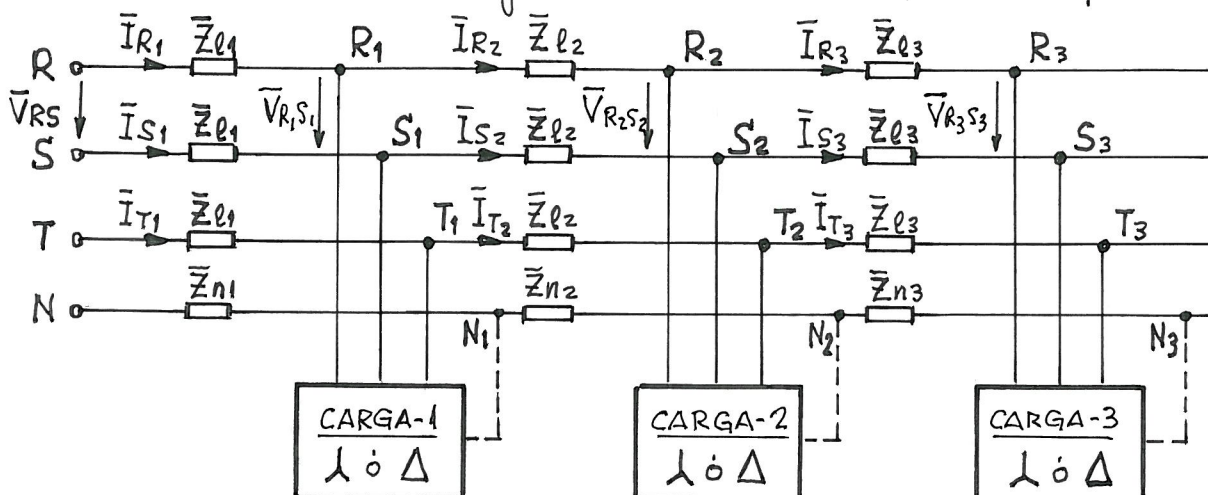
R
$\bar{V}_{RS}$
S
T
N

$\bar{I}_{R1}$ $\bar{\bar{Z}}_{\ell 1}$
$\bar{I}_{S1}$ $\bar{\bar{Z}}_{\ell 1}$
$\bar{I}_{T1}$ $\bar{\bar{Z}}_{\ell 1}$
$\bar{\bar{Z}}_{n1}$

$R_1$
$\bar{V}_{R_1S_1}$
$S_1$
$T_1$
$N_1$

$\bar{I}_{R2}$ $\bar{\bar{Z}}_{\ell 2}$
$\bar{I}_{S2}$ $\bar{\bar{Z}}_{\ell 2}$
$\bar{I}_{T2}$ $\bar{\bar{Z}}_{\ell 2}$
$\bar{\bar{Z}}_{n2}$

$R_2$
$\bar{V}_{R_2S_2}$
$S_2$
$T_2$
$N_2$

$\bar{I}_{R3}$ $\bar{\bar{Z}}_{\ell 3}$
$\bar{I}_{S3}$ $\bar{\bar{Z}}_{\ell 3}$
$\bar{I}_{T3}$ $\bar{\bar{Z}}_{\ell 3}$
$\bar{\bar{Z}}_{n3}$

$R_3$
$\bar{V}_{R_3S_3}$
$S_3$
$T_3$
$N_3$

CARGA-1
⅄ ó Δ

CARGA-2
⅄ ó Δ

CARGA-3
⅄ ó Δ